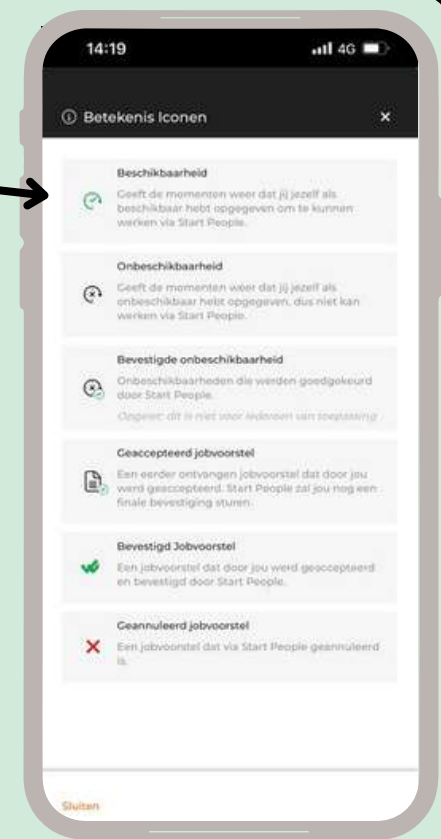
14:19

4G

ⓘ Betekenis Iconen

×

Beschikbaarheid

Geeft de momenten weer dat jij jezelf als beschikbaar hebt opgegeven om te kunnen werken via Start People.

Onbeschikbaarheid

Geeft de momenten weer dat jij jezelf als onbeschikbaar hebt opgegeven, dus niet kan werken via Start People.

Bevestigde onbeschikbaarheid

Onbeschikbaarheden die werden goedgekeurd door Start People.

Opgelet: dit is niet voor iedereen van toepassing

Geaccepteerd jobvoorstel

Een eerder ontvangen jobvoorstel dat door jou werd geaccepteerd. Start People zal jou nog een finale bevestiging sturen.

Bevestigd Jobvoorstel

Een jobvoorstel dat door jou werd geaccepteerd en bevestigd door Start People.

Geannuleerd jobvoorstel

Een jobvoorstel dat via Start People geannuleerd is.

Sluiten